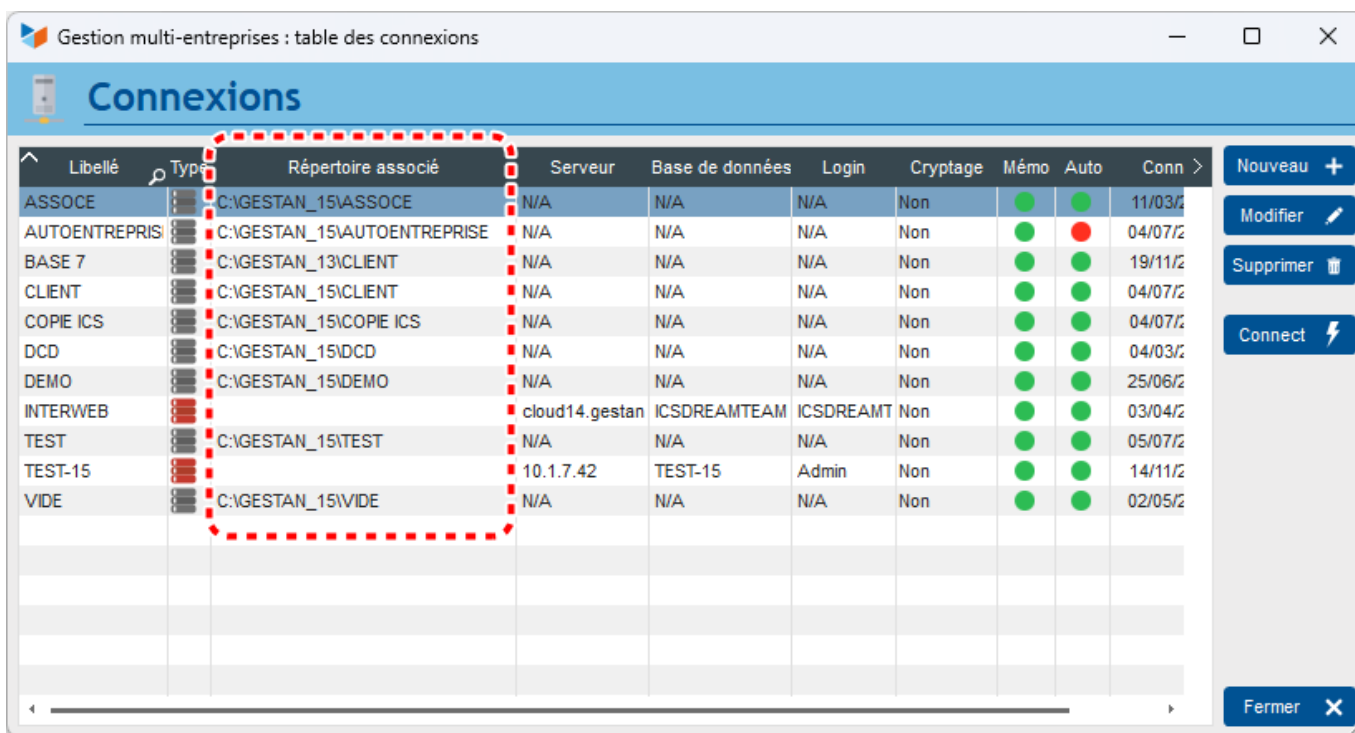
Gestion multi-entreprises : table des connexions

Connexions

| Libellé | Type | Répertoire associé | Serveur | Base de données | Login | Cryptage | Mémo | Auto | Conn |
|---|---|---|---|---|---|---|---|---|---|
| ASSOCE | | C:\GESTAN_15\ASSOCE | N/A | N/A | N/A | Non | | | 11/03/2 |
| AUTOENTREPRISI | | C:\GESTAN_15\AUTOENTREPRISE | N/A | N/A | N/A | Non | | | 04/07/2 |
| BASE 7 | | C:\GESTAN_13\CLIENT | N/A | N/A | N/A | Non | | | 19/11/2 |
| CLIENT | | C:\GESTAN_15\CLIENT | N/A | N/A | N/A | Non | | | 04/07/2 |
| COPIE ICS | | C:\GESTAN_15\COPIE ICS | N/A | N/A | N/A | Non | | | 04/07/2 |
| DCD | | C:\GESTAN_15\DCD | N/A | N/A | N/A | Non | | | 04/03/2 |
| DEMO | | C:\GESTAN_15\DEMO | N/A | N/A | N/A | Non | | | 25/06/2 |
| INTERWEB | | | cloud14.gestan | ICSDREAMTEAM | ICSDREAMT | Non | | | 03/04/2 |
| TEST | | C:\GESTAN_15\TEST | N/A | N/A | N/A | Non | | | 05/07/2 |
| TEST-15 | | | 10.1.7.42 | TEST-15 | Admin | Non | | | 14/11/2 |
| VIDE | | C:\GESTAN_15\VIDE | N/A | N/A | N/A | Non | | | 02/05/2 |

Nouveau
Modifier
Supprimer
Connect
Fermer